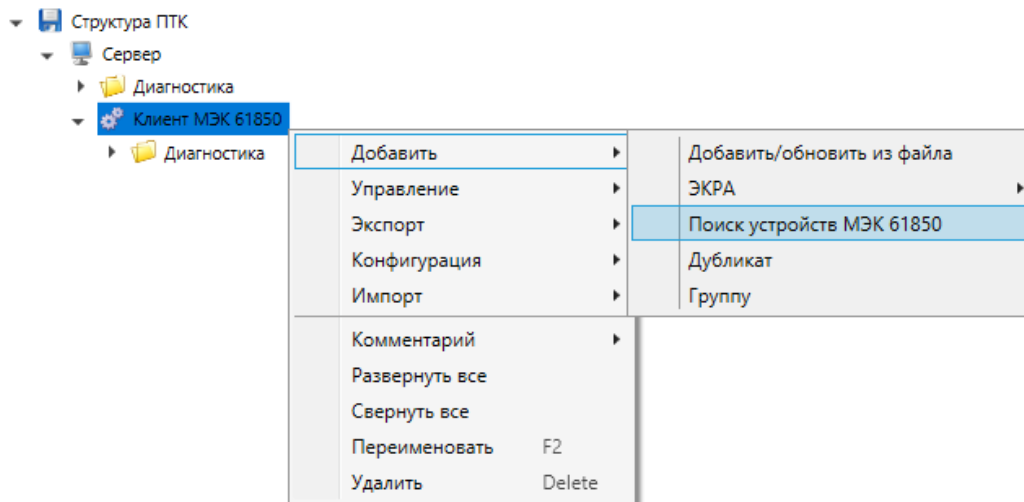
Структура ПТК
Сервер
Диагностика
Клиент МЭК 61850
Диагностика

Добавить
Управление
Экспорт
Конфигурация
Импорт
Комментарий
Развернуть все
Свернуть все
Переименовать F2
Удалить Delete

Добавить/обновить из файла
ЭКРА
Поиск устройств МЭК 61850
Дубликат
Группу